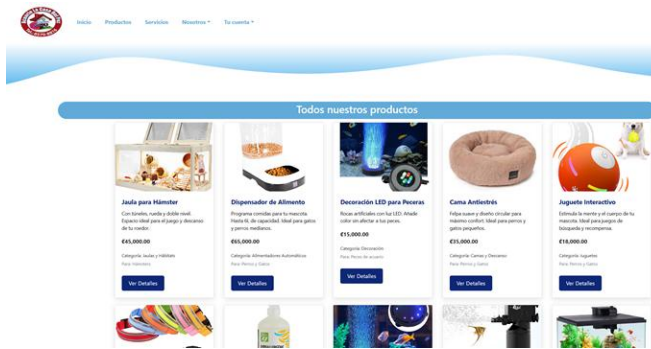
Inicio Productos Servicios Nosotros ▾ Tu cuenta ▾

Todos nuestros productos

Jaula para Hámster
Con túneles, rueda y doble nivel. Espacio ideal para el juego y descanso de tu roedor.
€45.000,00
Categoría: Jaulas y Hábitats
Para: Hámsters
Ver Detalles

Dispensador de Alimento
Programa comidas para tu mascota. Hasta 6L de capacidad. Ideal para gatos y perros medianos.
€65.000,00
Categoría: Alimentadores Automáticos
Para: Perros y Gatos
Ver Detalles

Decoración LED para Peceras
Rocas artificiales con luz LED. Añade color sin afectar a tus peces.
€15.000,00
Categoría: Decoración
Para: Peces de acuario
Ver Detalles

Cama Antiestrés
Felpa suave y diseño circular para máximo confort. Ideal para perros y gatos pequeños.
€55.000,00
Categoría: Camas y Descanso
Para: Perros y Gatos
Ver Detalles

Juguete Interactivo
Estimula la mente y el cuerpo de tu mascota. Ideal para juegos de búsqueda y recompensa.
€18.000,00
Categoría: Juguetes
Para: Perros y Gatos
Ver Detalles